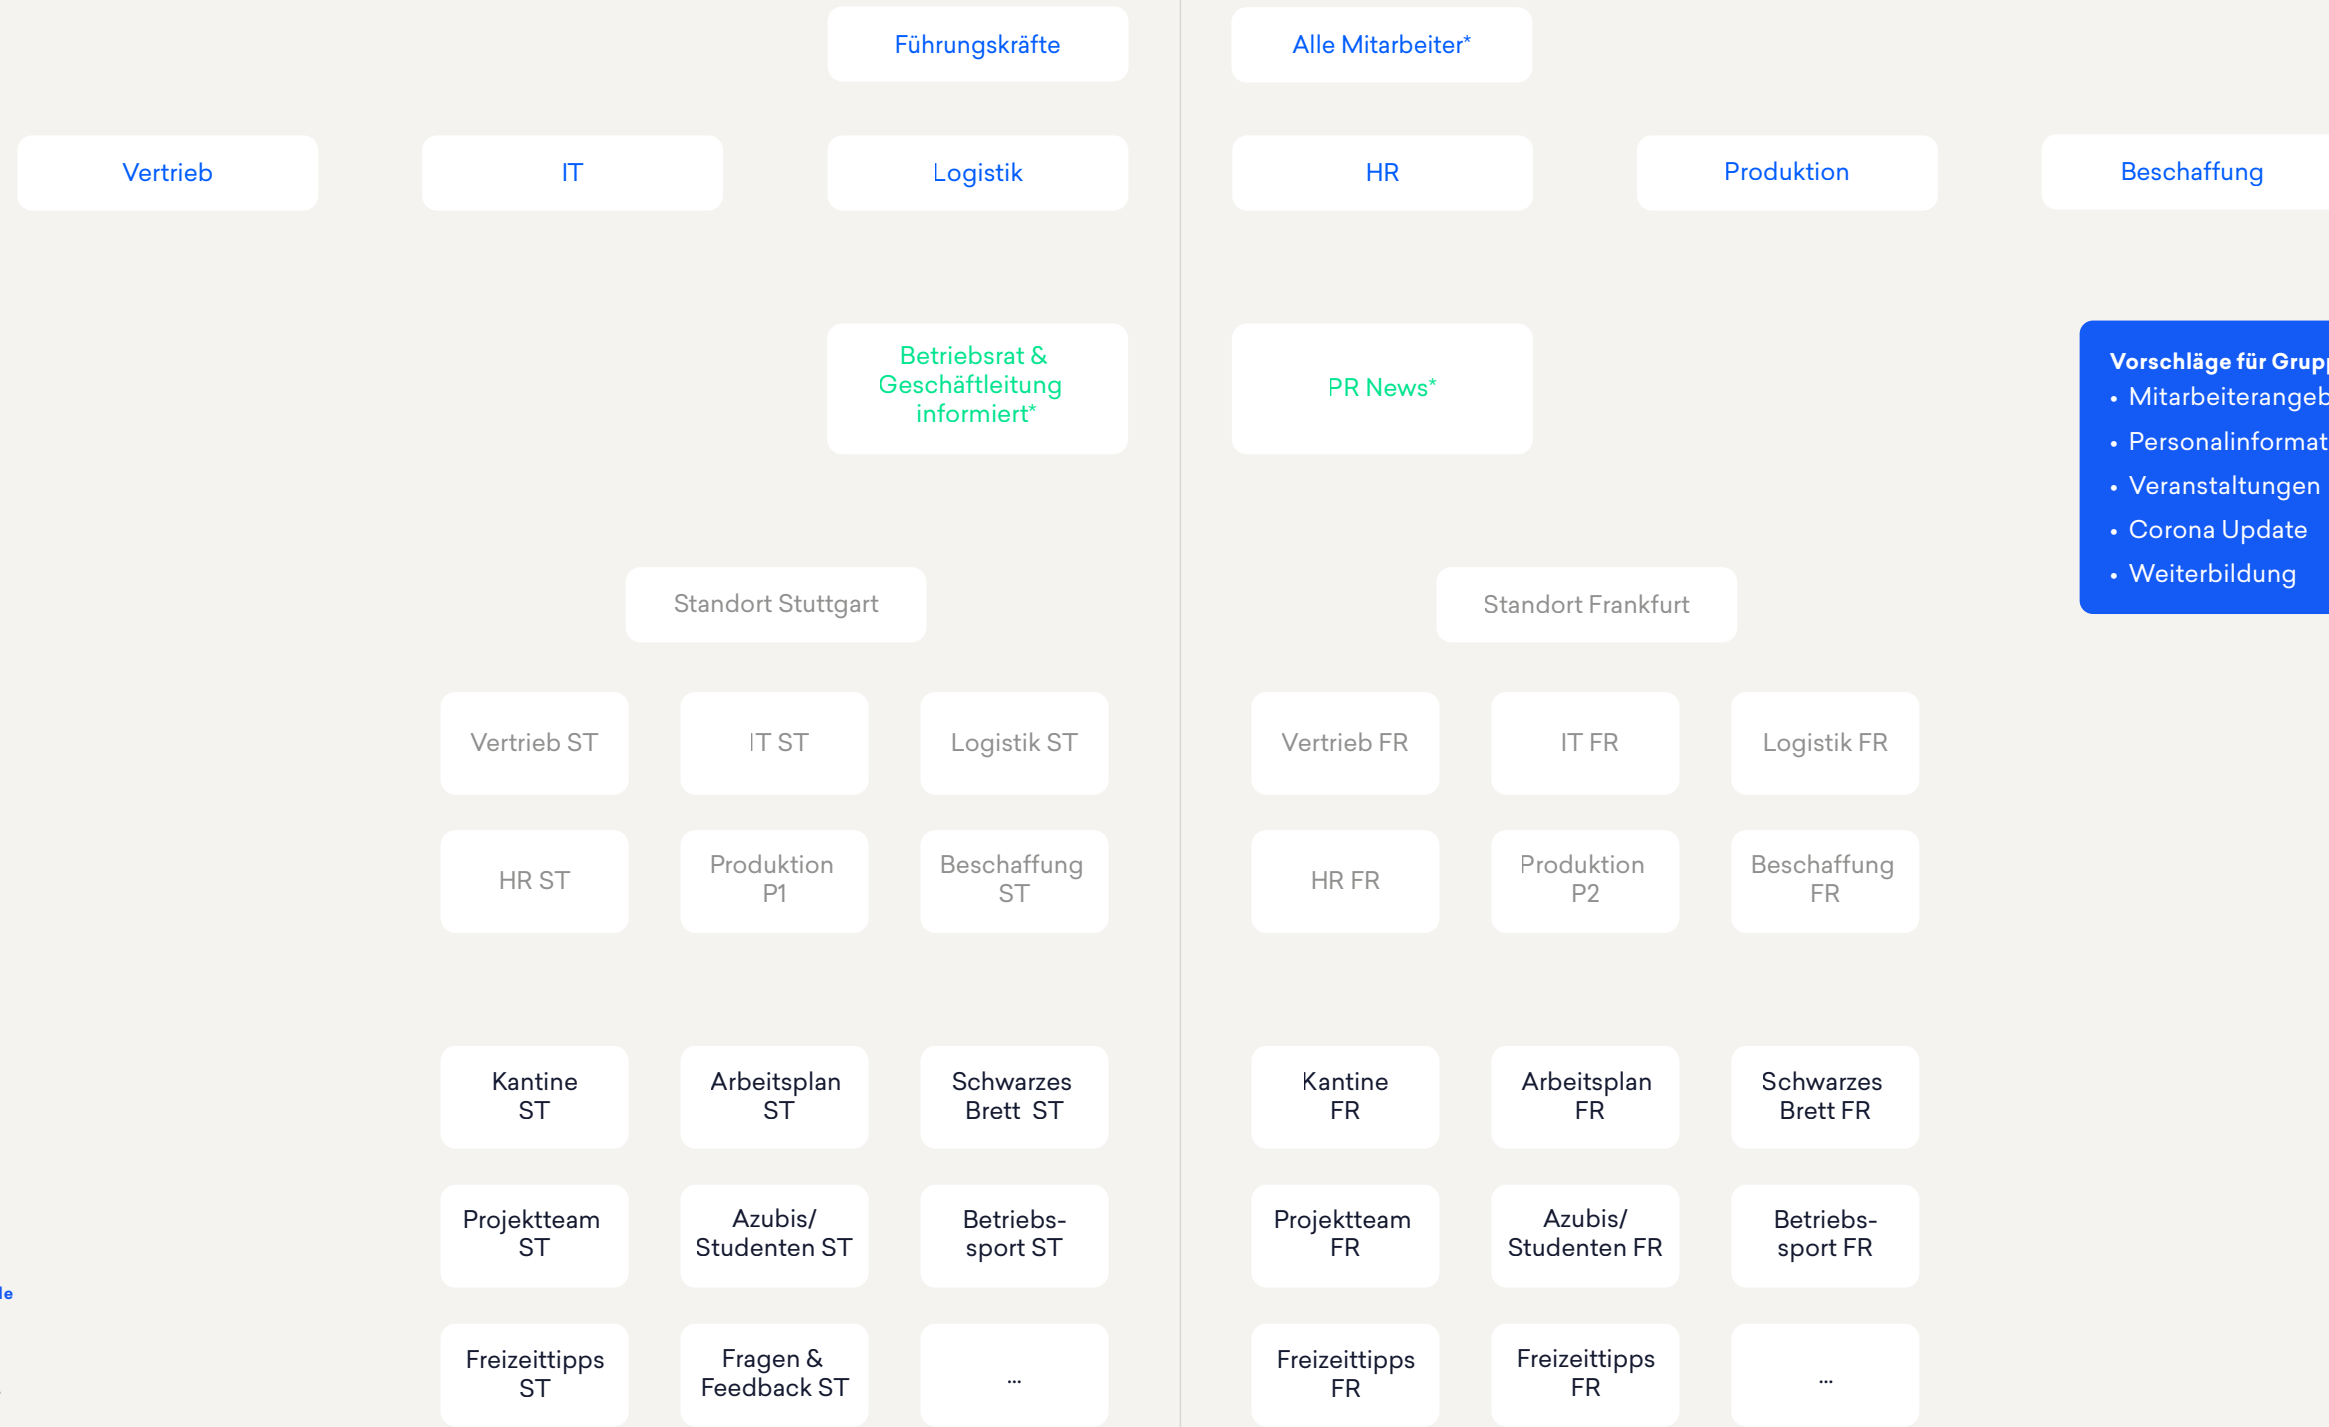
Führungskräfte

Alle Mitarbeiter*

Vertrieb

IT

Logistik

HR

Produktion

Beschaffung

Betriebsrat & Geschäftleitung informiert*

PR News*

Vorschläge für Grup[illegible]
• Mitarbeiterangeb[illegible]
• Personalinformat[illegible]
• Veranstaltungen
• Corona Update
• Weiterbildung

Standort Stuttgart

Standort Frankfurt

Vertrieb ST

IT ST

Logistik ST

Vertrieb FR

IT FR

Logistik FR

HR ST

Produktion P1

Beschaffung ST

HR FR

Produktion P2

Beschaffung FR

Kantine ST

Arbeitsplan ST

Schwarzes Brett ST

Kantine FR

Arbeitsplan FR

Schwarzes Brett FR

Projektteam ST

Azubis/ Studenten ST

Betriebssport ST

Projektteam FR

Azubis/ Studenten FR

Betriebssport FR

le

Freizeittipps ST

Fragen & Feedback ST

...

Freizeittipps FR

Freizeittipps FR

...